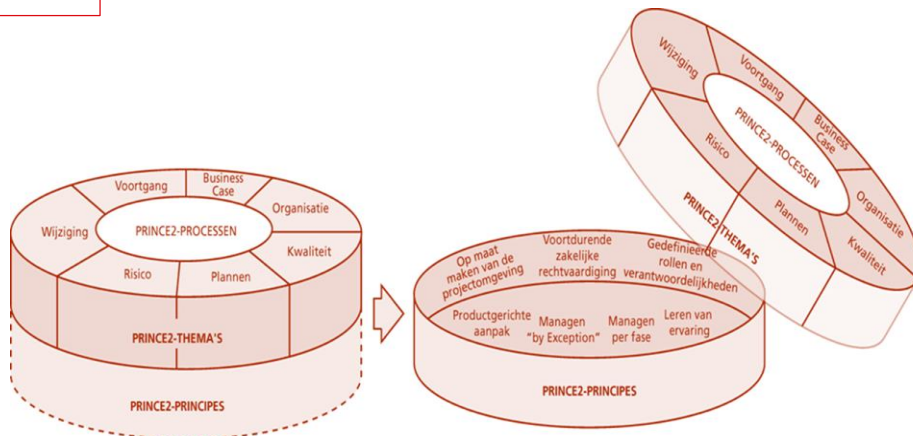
Voortgang
Business Case
Organisatie
Wijziging
PRINCE2-PROCESSEN
Kwaliteit
Risico
Plannen
PRINCE2-THEMA'S
PRINCE2-PRINCIPES

Op maat maken van de projectomgeving
Voortdurende zakelijke rechtvaardiging
Gedefinieerde rollen en verantwoordelijkheden
Productgerichte aanpak
Managen "by Exception"
Managen per fase
Leren van ervaring
PRINCE2-PRINCIPES

Wijziging
Voortgang
Business Case
PRINCE2-PROCESSEN
Risico
Organisatie
Plannen
Kwaliteit
PRINCE2-THEMA'S